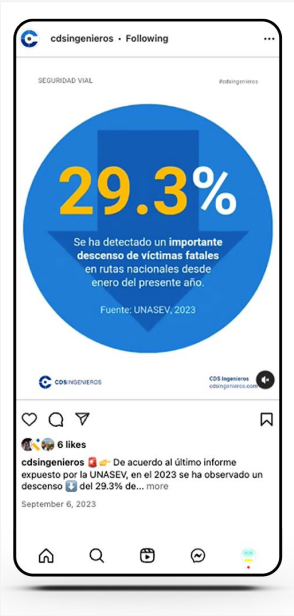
cdsingenieros • Following

SEGURIDAD VIAL

#cdsingenieros

29.3%

Se ha detectado un importante descenso de víctimas fatales en rutas nacionales desde enero del presente año.

Fuente: UNASEV, 2023

CDSINGENIEROS

CDS Ingenieros
cdsingenieros.com

6 likes

cdsingenieros 🚨👉 De acuerdo al último informe expuesto por la UNASEV, en el 2023 se ha observado un descenso ⬇️ del 29.3% de... more

September 6, 2023